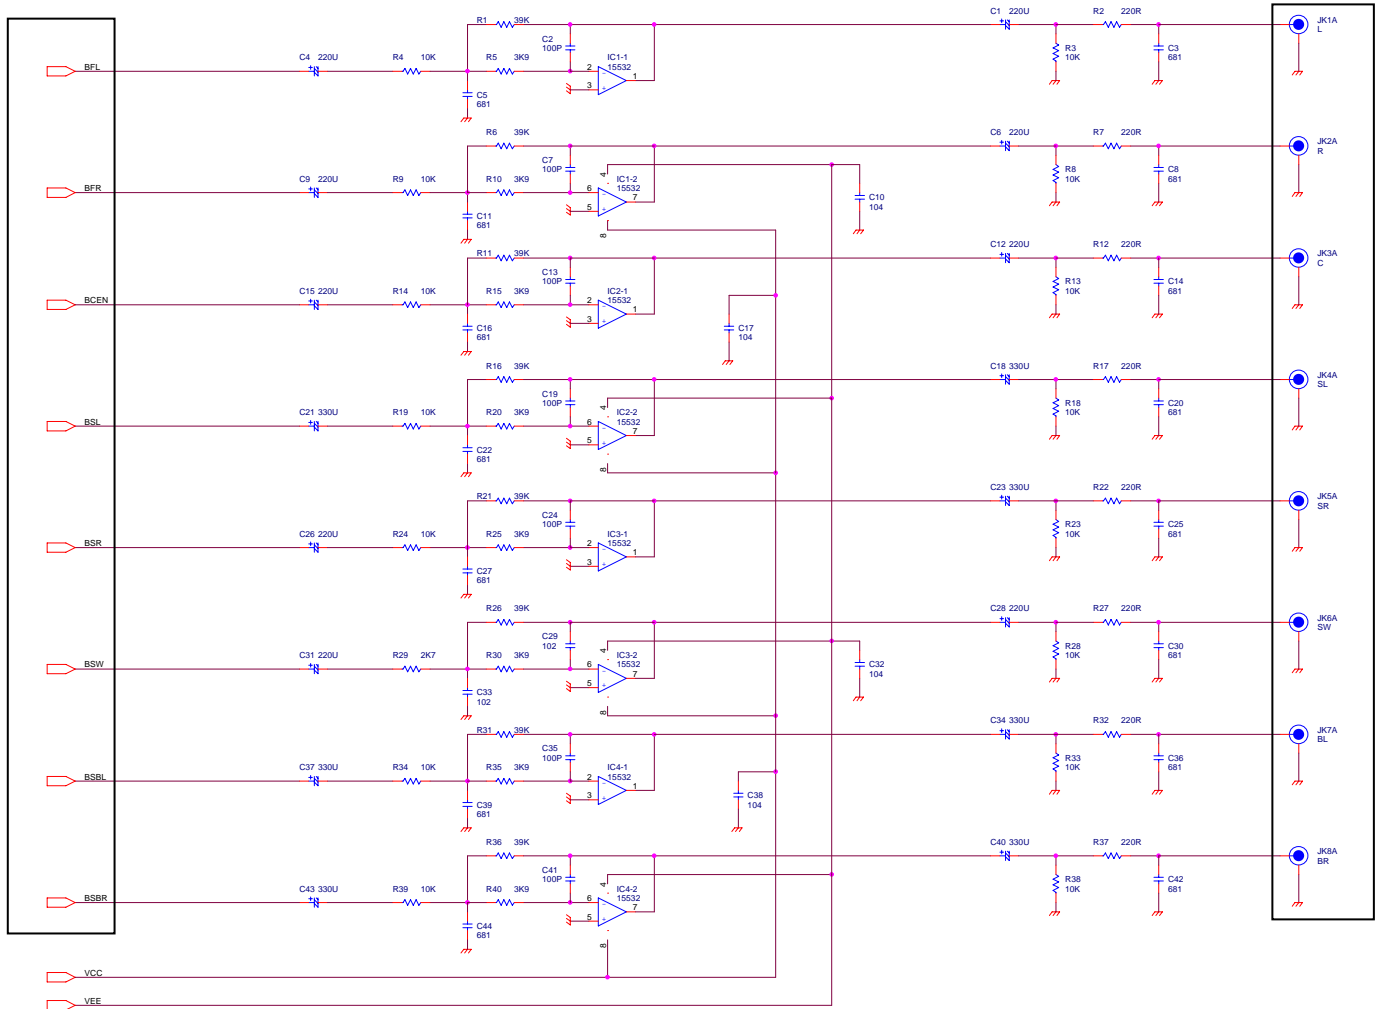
R1 39K
C1 220U
R2 220R
JK1A L
BFL
C4 220U
R4 10K
R5 3K9
C2 100P
IC1-1 15532
2
3
1
C5 681
R3 10K
C3 681
R6 39K
C6 220U
R7 220R
JK2A R
BFR
C9 220U
R9 10K
R10 3K9
C7 100P
IC1-2 15532
4
6
5
7
8
C10 104
C11 681
R8 10K
C8 681
R11 39K
C12 220U
R12 220R
JK3A C
BCEN
C15 220U
R14 10K
R15 3K9
C13 100P
IC2-1 15532
2
3
1
C16 681
C17 104
R13 10K
C14 681
R16 39K
C18 330U
R17 220R
JK4A SL
BSL
C21 330U
R19 10K
R20 3K9
C19 100P
IC2-2 15532
4
6
5
7
8
C22 681
R18 10K
C20 681
R21 39K
C23 330U
R22 220R
JK5A SR
BSR
C26 220U
R24 10K
R25 3K9
C24 100P
IC3-1 15532
2
3
1
C27 681
R23 10K
C25 681
R26 39K
C28 220U
R27 220R
JK6A SW
BSW
C31 220U
R29 2K7
R30 3K9
C29 102
IC3-2 15532
4
6
5
7
8
C32 104
C33 102
R28 10K
C30 681
R31 39K
C34 330U
R32 220R
JK7A BL
BSBL
C37 330U
R34 10K
R35 3K9
C35 100P
IC4-1 15532
2
3
1
C38 104
C39 681
R33 10K
C36 681
R36 39K
C40 330U
R37 220R
JK8A BR
BSBR
C43 330U
R39 10K
R40 3K9
C41 100P
IC4-2 15532
4
6
5
7
8
C44 681
R38 10K
C42 681
VCC
VEE